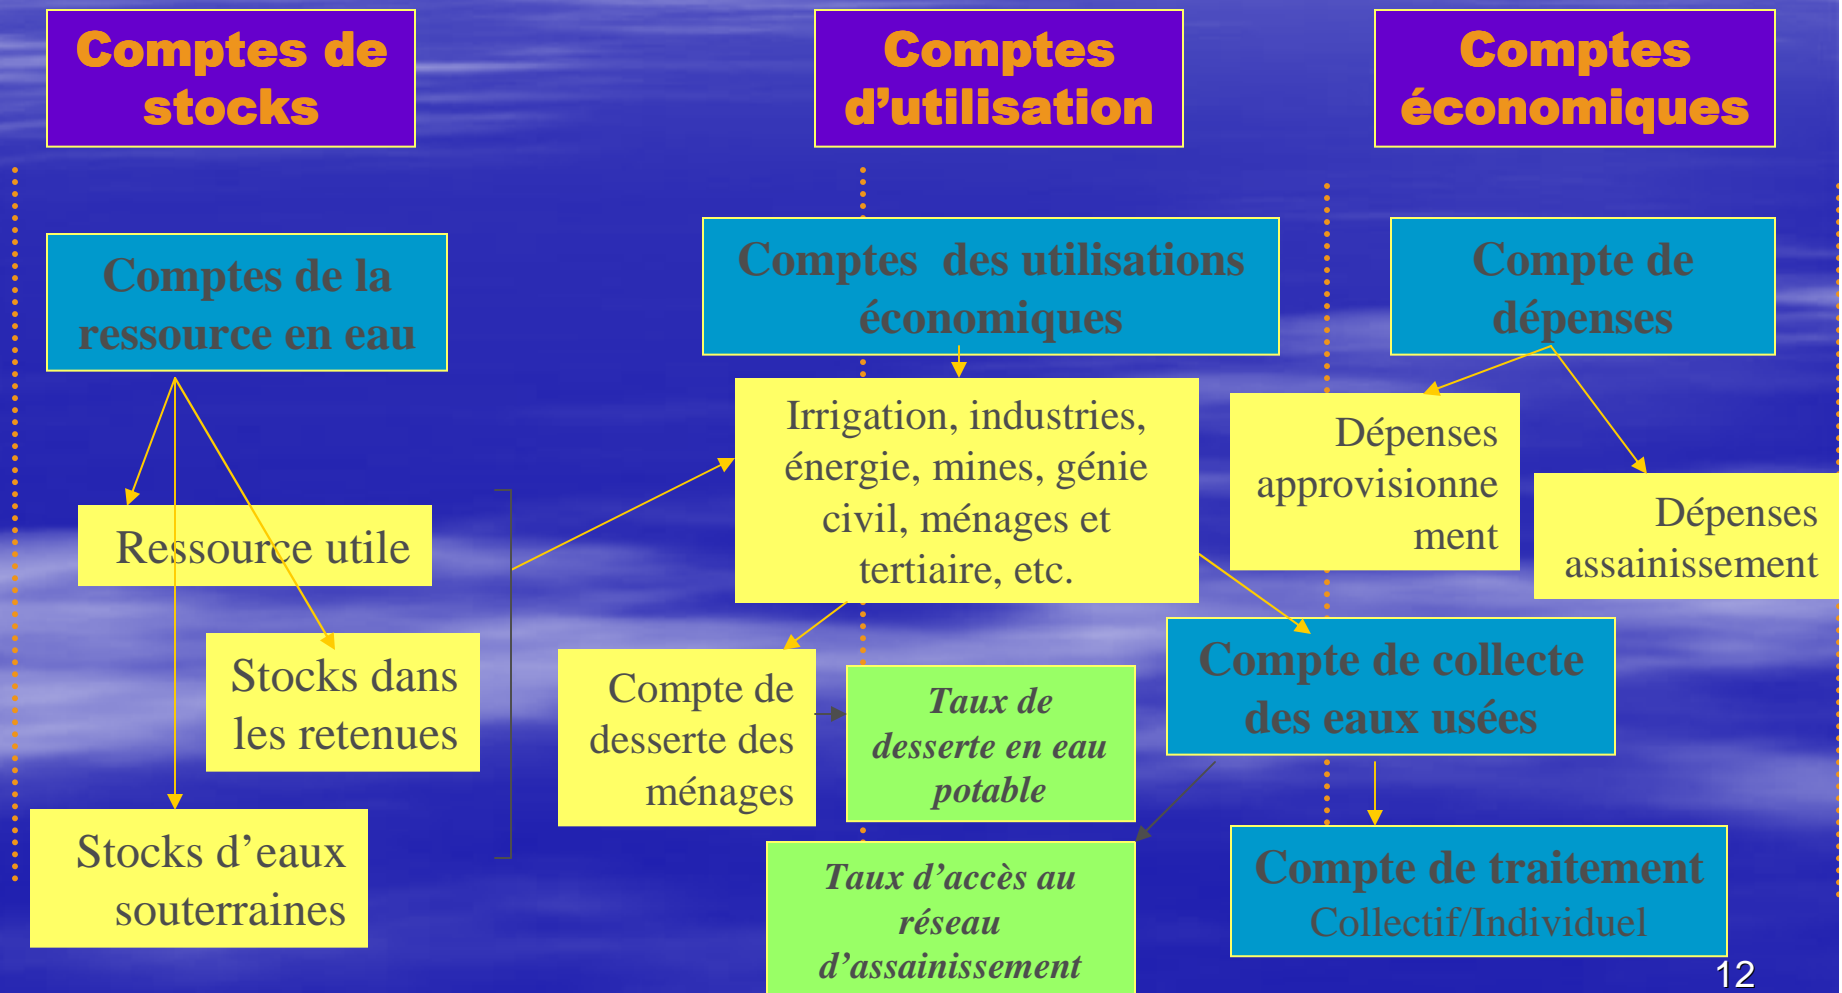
Comptes de stocks

Comptes d'utilisation

Comptes économiques

Comptes de la ressource en eau

Ressource utile

Stocks dans les retenues

Stocks d'eaux souterraines

Comptes des utilisations économiques

Irrigation, industries, énergie, mines, génie civil, ménages et tertiaire, etc.

Compte de desserte des ménages

*Taux de desserte en eau potable*

*Taux d'accès au réseau d'assainissement*

Compte de dépenses

Dépenses approvisionnement

Dépenses assainissement

Compte de collecte des eaux usées

Compte de traitement
Collectif/Individuel

12